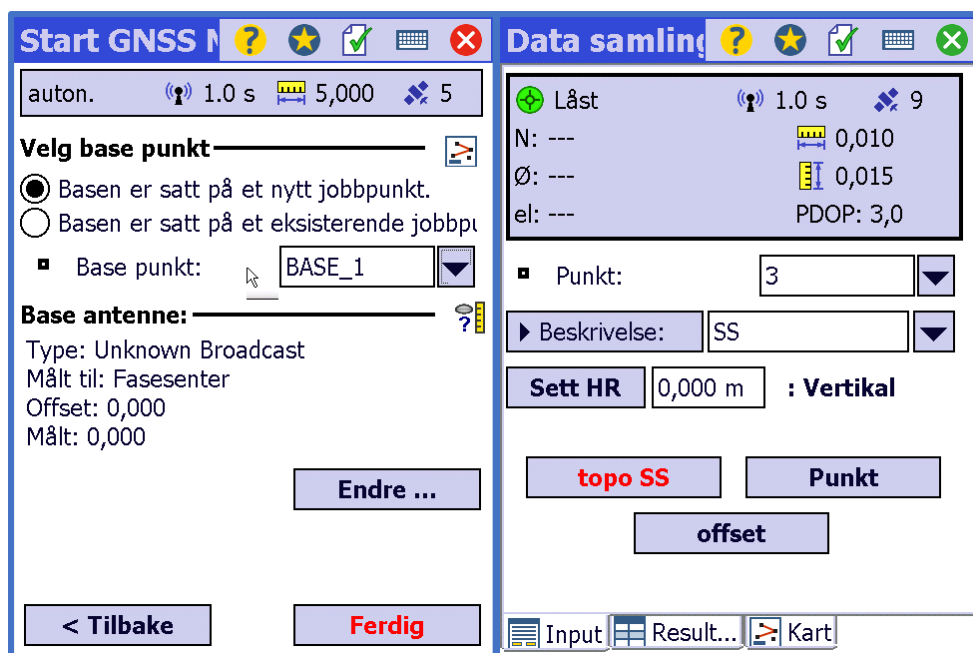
Start GNSS M

auton. 1.0 s 5,000 5

Velg base punkt

Basen er satt på et nytt jobbpunkt.

Basen er satt på et eksisterende jobbpu

Base punkt: BASE_1

Base antenne:

Type: Unknown Broadcast
Målt til: Fasesenter
Offset: 0,000
Målt: 0,000

Endre ...

< Tilbake

Ferdig

Data samling

Låst 1.0 s 9

N: ---

0,010

Ø: ---

0,015

el: ---

PDOP: 3,0

Punkt: 3

Beskrivelse: SS

Sett HR 0,000 m : Vertikal

topo SS

Punkt

offset

Input Result... Kart